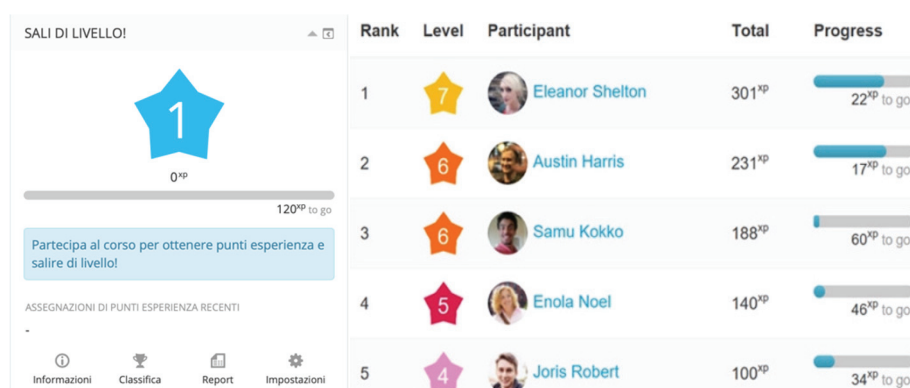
SALI DI LIVELLO!

1

0$^{xp}$

120$^{xp}$ to go

Partecipa al corso per ottenere punti esperienza e salire di livello!

ASSEGNAZIONI DI PUNTI ESPERIENZA RECENTI

-

Informazioni Classifica Report Impostazioni

| Rank | Level | Participant | Total | Progress |
|---|---|---|---|---|
| 1 | 7 | Eleanor Shelton | 301$^{xp}$ | 22$^{xp}$ to go |
| 2 | 6 | Austin Harris | 231$^{xp}$ | 17$^{xp}$ to go |
| 3 | 6 | Samu Kokko | 188$^{xp}$ | 60$^{xp}$ to go |
| 4 | 5 | Enola Noel | 140$^{xp}$ | 46$^{xp}$ to go |
| 5 | 4 | Joris Robert | 100$^{xp}$ | 34$^{xp}$ to go |